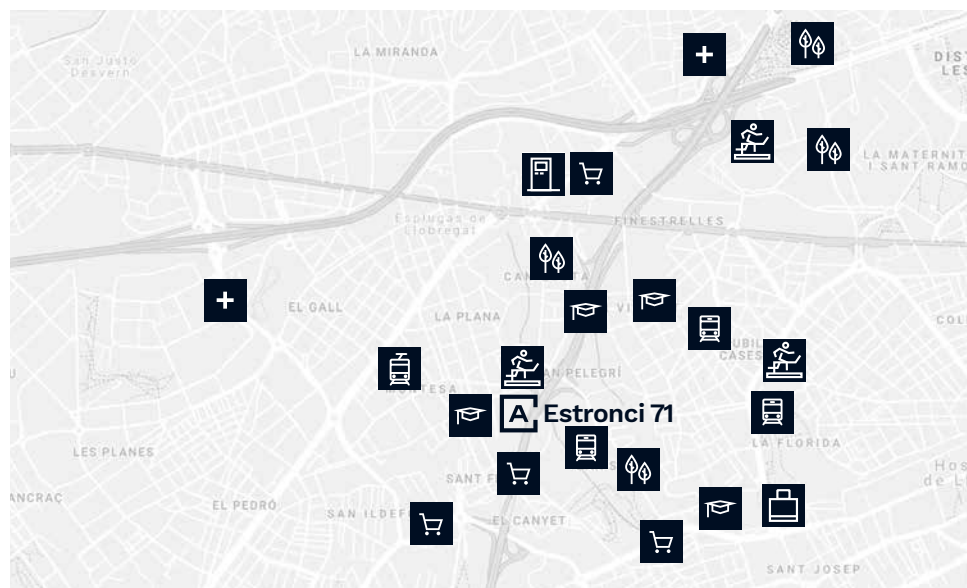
San Justo Desvern

LA MIRANDA

DIST LES

LA MATERNIT I SANT RAMO

Esplugas de Llobregat

FINESTRELLES

CAN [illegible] TA

EL GALL

LA PLANA

VI

COL

U

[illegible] UBI CASES

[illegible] NTESA

SANT PELEGRÍ

Estronci 71

LA FLORIDA

LES PLANES

Hos de L

SANT F

ANCRAÇ

EL PEDRÓ

SAN ILDEF

EL CANYET

SANT JOSEP